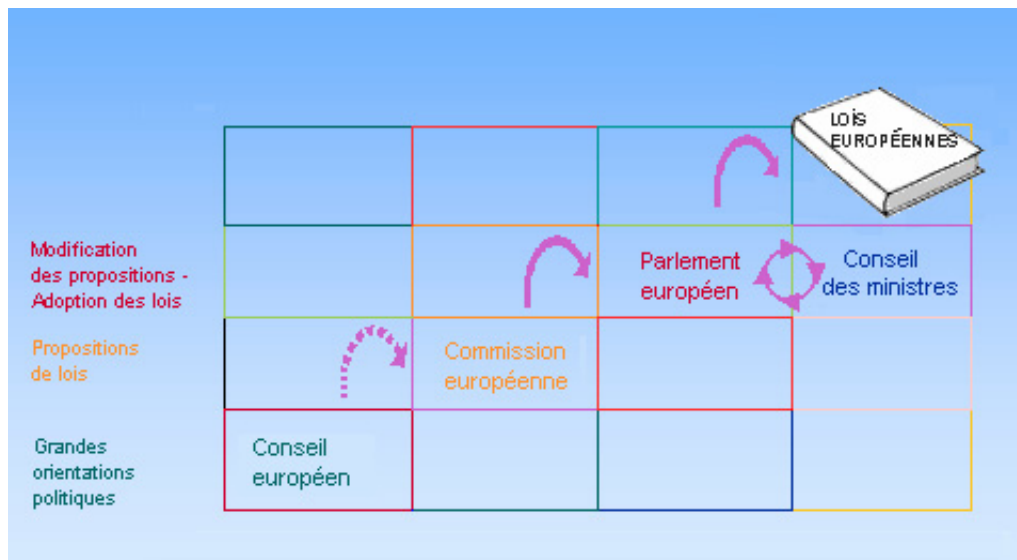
LOIS
EUROPÉENNES

Modification des propositions - Adoption des lois

Parlement européen

Conseil des ministres

Propositions de lois

Commission européenne

Grandes orientations politiques

Conseil européen